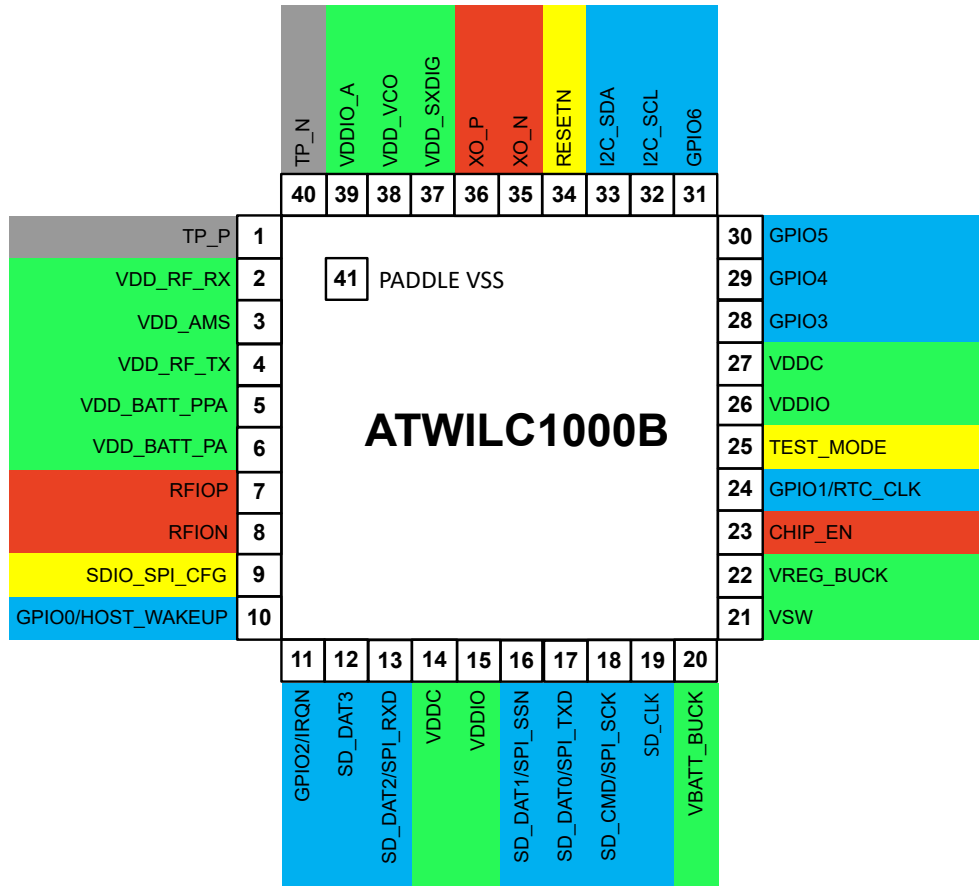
TP_N
VDDIO_A
VDD_VCO
VDD_SXDIG
XO_P
XO_N
RESETN
I2C_SDA
I2C_SCL
GPIO6

40 39 38 37 36 35 34 33 32 31

TP_P 1
VDD_RF_RX 2
VDD_AMS 3
VDD_RF_TX 4
VDD_BATT_PPA 5
VDD_BATT_PA 6
RFIOP 7
RFION 8
SDIO_SPI_CFG 9
GPIO0/HOST_WAKEUP 10

41 PADDLE VSS

ATWILC1000B

30 GPIO5
29 GPIO4
28 GPIO3
27 VDDC
26 VDDIO
25 TEST_MODE
24 GPIO1/RTC_CLK
23 CHIP_EN
22 VREG_BUCK
21 VSW

11 12 13 14 15 16 17 18 19 20

GPIO2/IRQN
SD_DAT3
SD_DAT2/SPI_RXD
VDDC
VDDIO
SD_DAT1/SPI_SSN
SD_DAT0/SPI_TXD
SD_CMD/SPI_SCK
SD_CLK
VBATT_BUCK